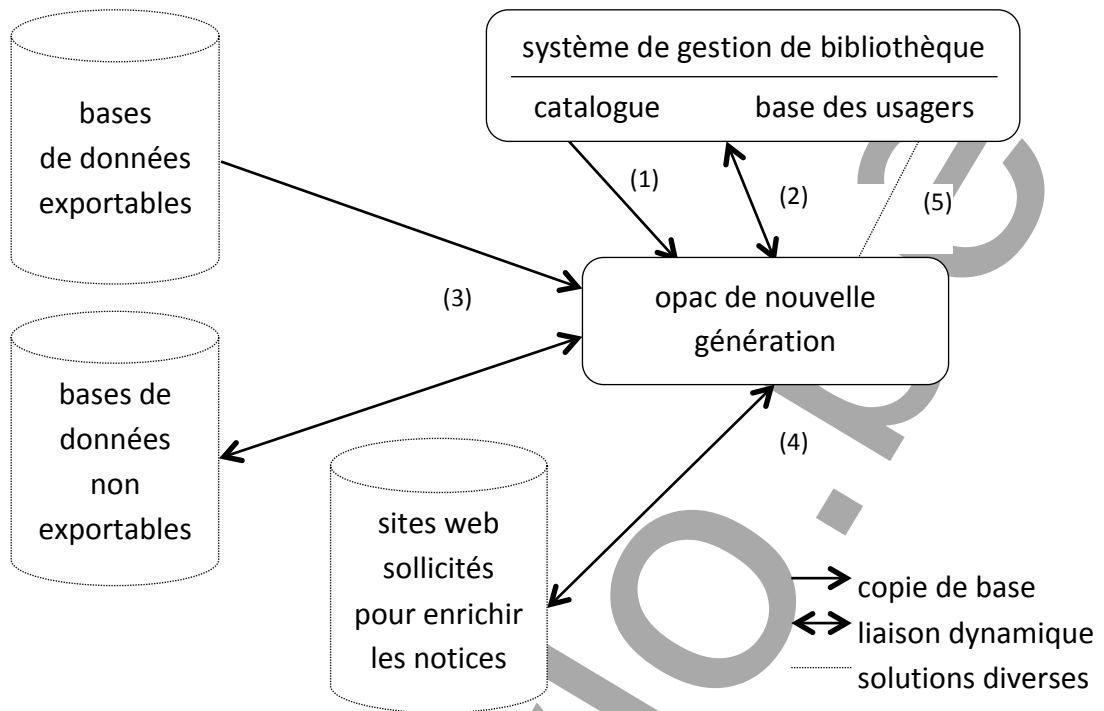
système de gestion de bibliothèque

catalogue base des usagers

bases de données exportables

(1)

(2)

(5)

(3)

opac de nouvelle génération

bases de données non exportables

(4)

sites web sollicités pour enrichir les notices

copie de base

liaison dynamique

solutions diverses